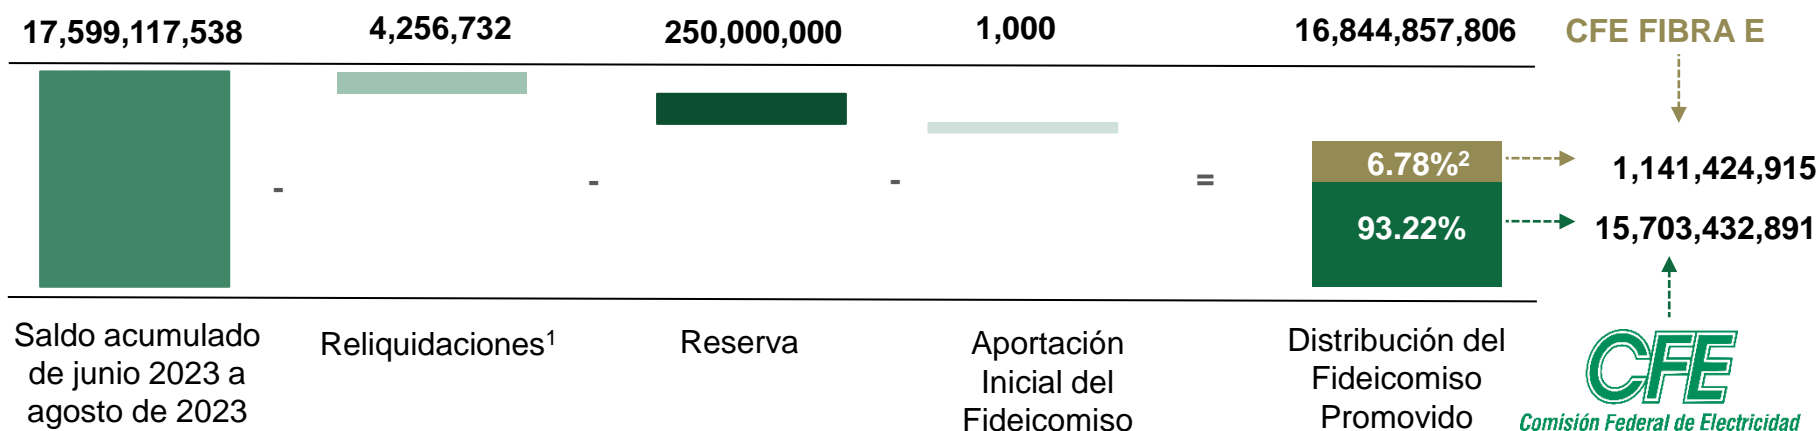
17,599,117,538

4,256,732

250,000,000

1,000

16,844,857,806

CFE FIBRA E

-

-

-

=

6.78%$^2$

93.22%

1,141,424,915

15,703,432,891

Saldo acumulado de junio 2023 a agosto de 2023

Reliquidaciones$^1$

Reserva

Aportación Inicial del Fideicomiso

Distribución del Fideicomiso Promovido

CFE

Comisión Federal de Electricidad